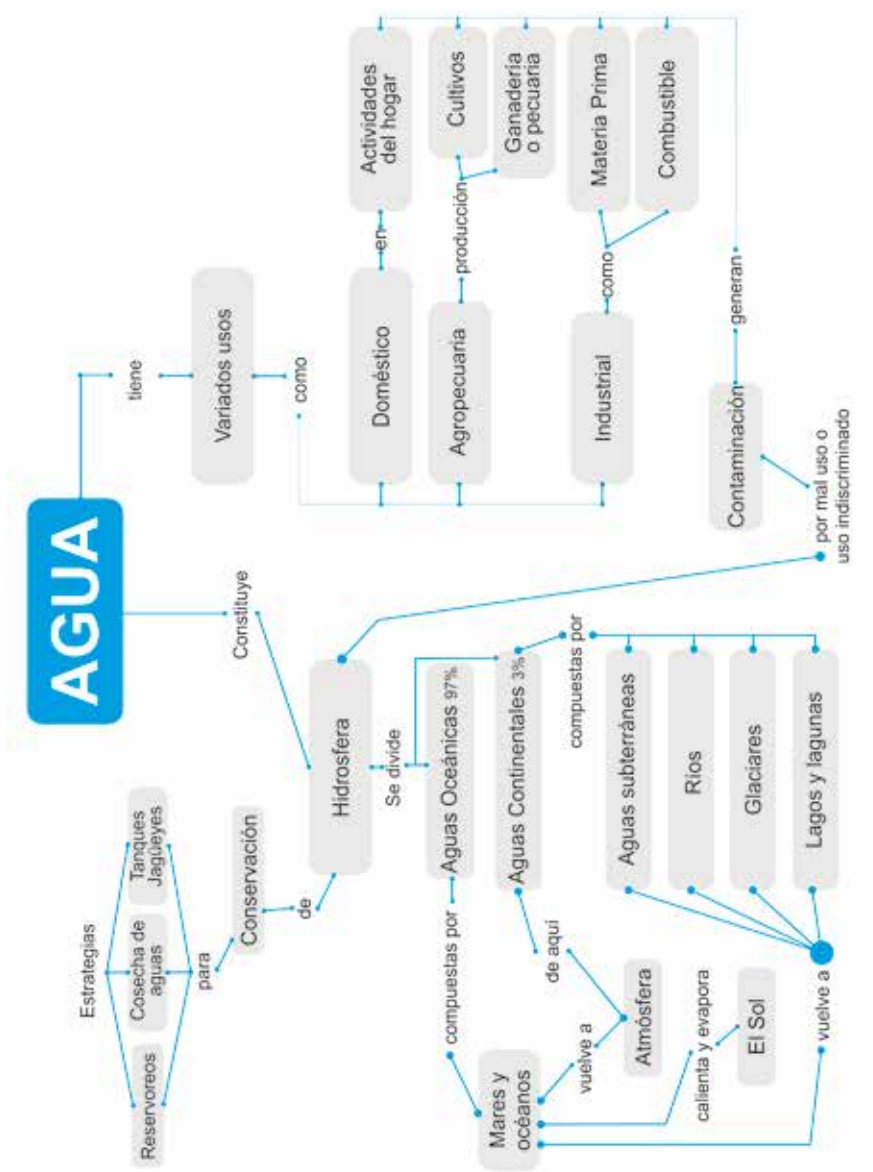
AGUA

tiene

Variados usos

como

Doméstico

en

Actividades del hogar

Agropecuaria

producción

Cultivos

Ganadería o pecuaria

Industrial

como

Materia Prima

Combustible

generan

Contaminación

por mal uso o uso indiscriminado

Constituye

Hidrosfera

Se divide

Aguas Oceánicas 97%

Aguas Continentales 3%

compuestas por

Aguas subterráneas

Ríos

Glaciares

Lagos y lagunas

vuelve a

compuestas por

Mares y océanos

de aquí

vuelve a

Atmósfera

calienta y evapora

El Sol

de

Conservación

para

Estrategias

Reservoreos

Cosecha de aguas

Tanques Jagüeyes